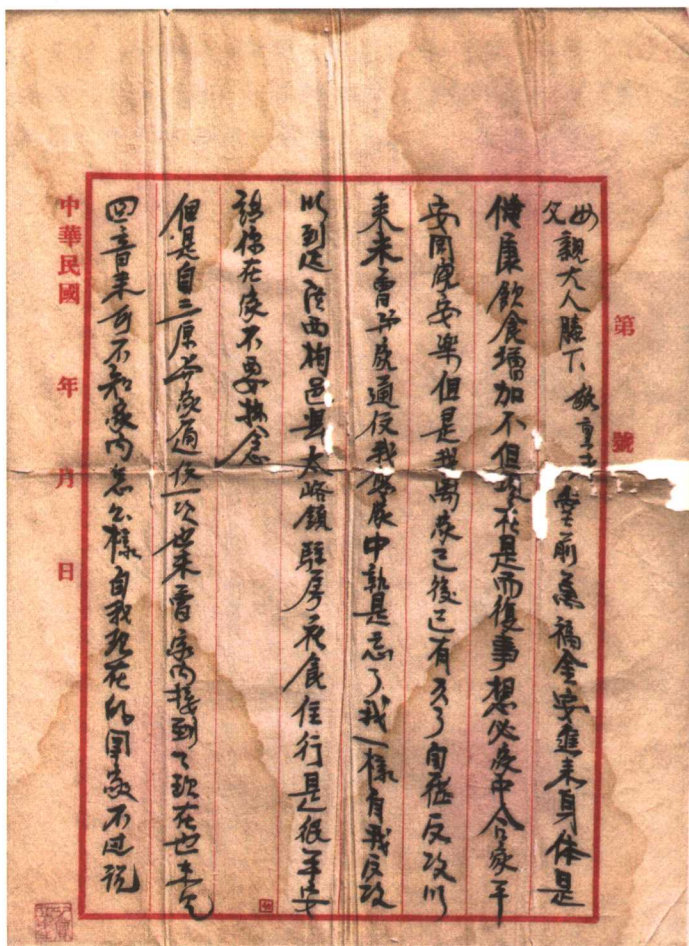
第　號

父母親大人膝下　敬稟者　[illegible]前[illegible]福金安　近來身体是健康　飲食增加　不但如此　是而復事　想必家中合家平安閤府安樂　但是我離家之後　已有多了　自從反攻以來　未曾平安通信　我家中就是忘了我一樣　有我反攻以到延安西湘邑县太峪镇驻房　衣食住行是很平安　請你在家不要挂念　但是自三原平安通信一次　也未曾家内接到　現在也未見回音來　可不知家内怎么樣　自我现在的军务不返说

中華民國　年　月　日